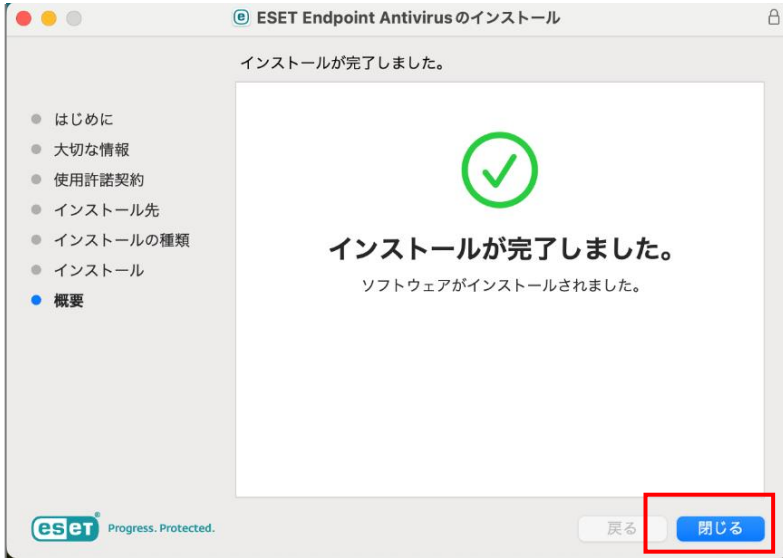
ESET Endpoint Antivirusのインストール

インストールが完了しました。

はじめに
大切な情報
使用許諾契約
インストール先
インストールの種類
インストール
概要

インストールが完了しました。

ソフトウェアがインストールされました。

eset Progress. Protected.

戻る

閉じる